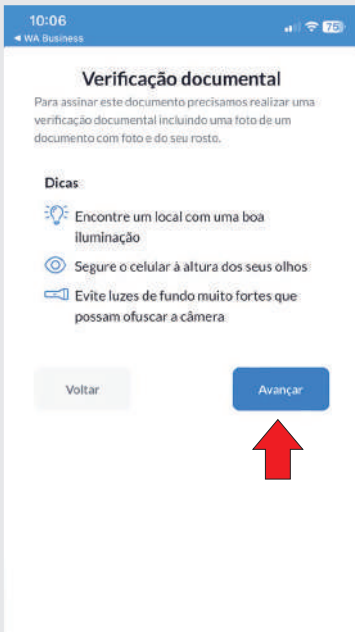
10:06
◀ WA Business
76

Verificação documental

Para assinar este documento precisamos realizar uma verificação documental incluindo uma foto de um documento com foto e do seu rosto.

Dicas

Encontre um local com uma boa iluminação

Segure o celular à altura dos seus olhos

Evite luzes de fundo muito fortes que possam ofuscar a câmera

Voltar

Avançar